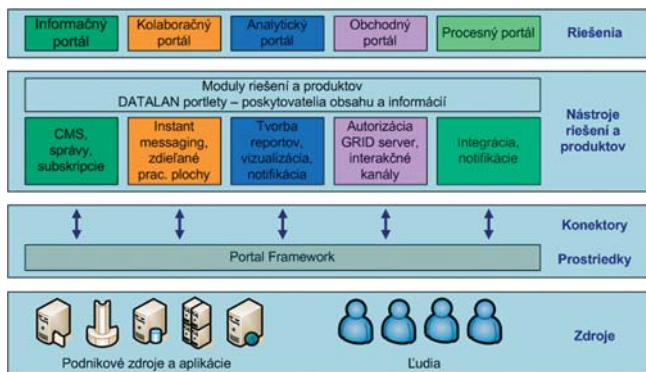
Informačný portál

Kolaboračný portál

Analytický portál

Obchodný portál

Procesný portál

Riešenia

Moduly riešení a produktov
DATALAN portlety – poskytovatelia obsahu a informácií

CMS, správy, subskripcie

Instant messaging, zdieľané prac. plochy

Tvorba reportov, vizualizácia, notifikácia

Autorizácia GRID server, interakčné kanály

Integrácia, notifikácie

Nástroje riešení a produktov

Konektory

Portal Framework

Prostriedky

Podnikové zdroje a aplikácie

Ľudia

Zdroje